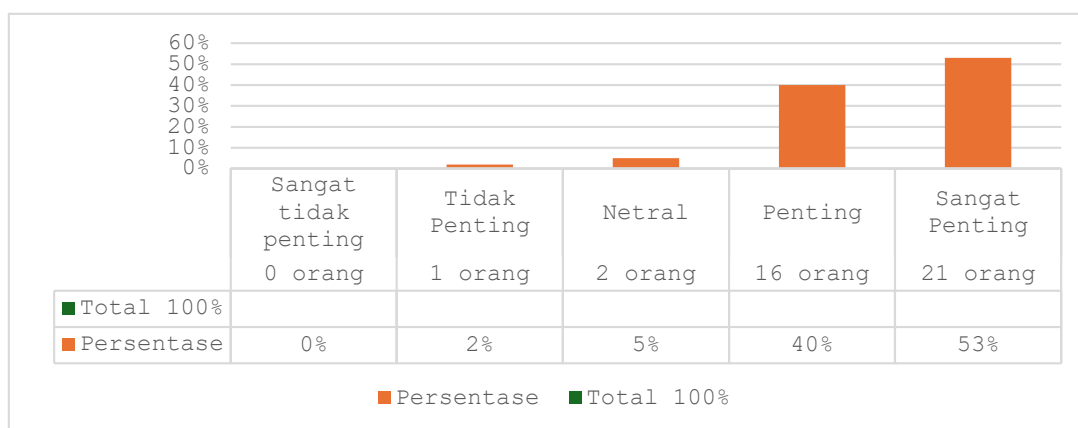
60%
50%
40%
30%
20%
10%
0%

| | Sangat tidak penting 0 orang | Tidak Penting 1 orang | Netral 2 orang | Penting 16 orang | Sangat Penting 21 orang |
|---|---|---|---|---|---|
| Total 100% | | | | | |
| Persentase | 0% | 2% | 5% | 40% | 53% |

Persentase Total 100%